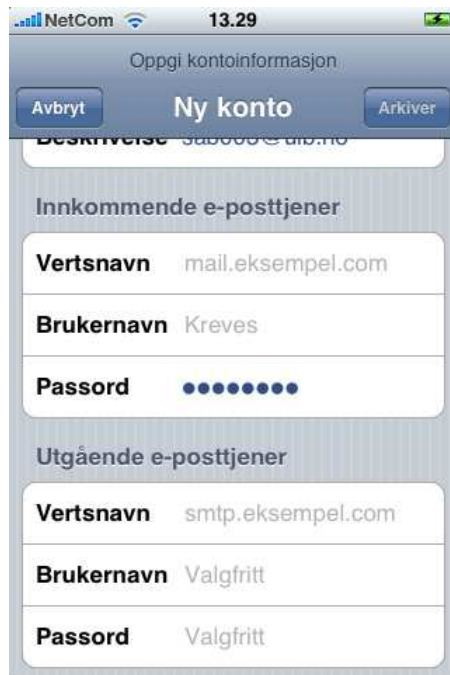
NetCom 13.29

Oppgi kontoinformasjon

Avbryt Ny konto Arkiver

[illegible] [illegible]@uib.no

Innkommende e-posttjener

Vertsnavn mail.eksempel.com

Brukernavn Kreves

Passord ••••••••

Utgående e-posttjener

Vertsnavn smtp.eksempel.com

Brukernavn Valgfritt

Passord Valgfritt